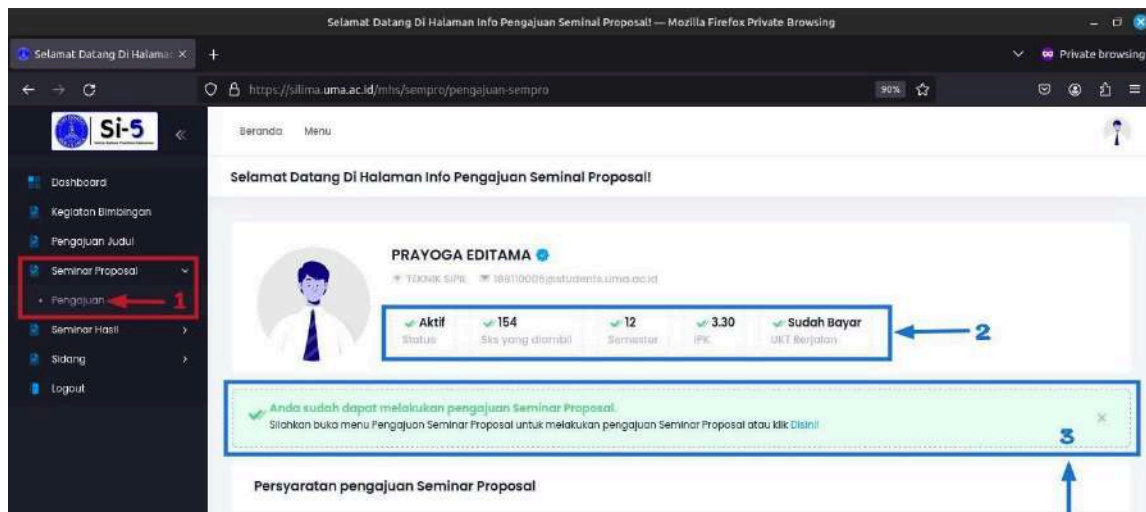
Selamat Datang Di Halaman Info Pengajuan Seminal Proposal! — Mozilla Firefox Private Browsing

Selamat Datang Di Halama ×

Private browsing

https://silima.uma.ac.id/mhs/sempro/pengajuan-sempro

90%

Si-5

Beranda Menu

Dashboard

Kegiatan Bimbingan

Pengajuan Judul

Seminar Proposal

• Pengajuan

1

Seminar Hasil

Sidang

Logout

Selamat Datang Di Halaman Info Pengajuan Seminal Proposal!

PRAYOGA EDITAMA

TEKNIK SIPIL 188110005@students.uma.ac.id

| Aktif | 154 | 12 | 3.30 | Sudah Bayar |
|---|---|---|---|---|
| Status | Sks yang diambil | Semester | IPK | UKT Berjalan |

2

Anda sudah dapat melakukan pengajuan Seminar Proposal.

Silahkan buka menu Pengajuan Seminar Proposal untuk melakukan pengajuan Seminar Proposal atau klik Disini!

×

3

Persyaratan pengajuan Seminar Proposal